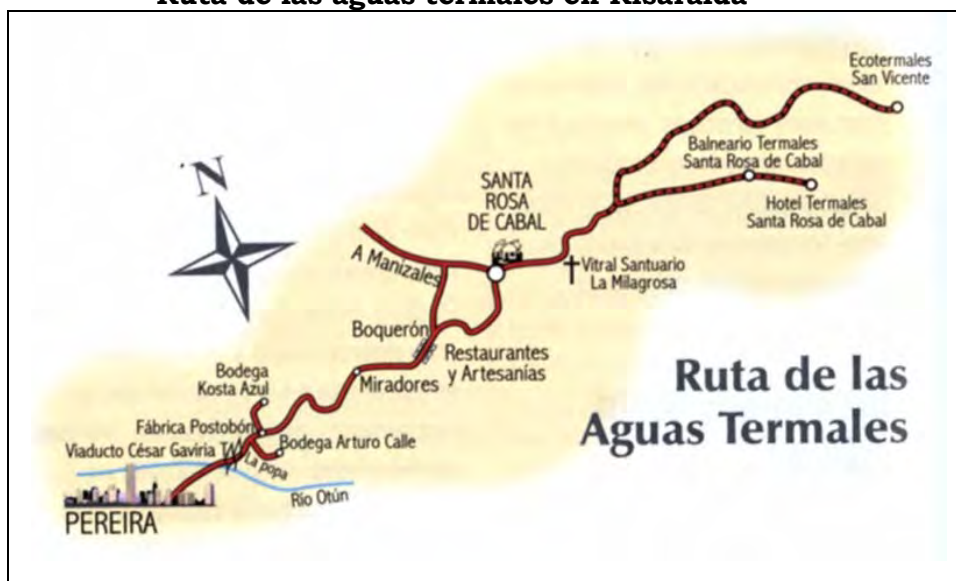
Ruta de las aguas termales en Risaralda

N

Ecotermales San Vicente

Balneario Termales Santa Rosa de Cabal

Hotel Termales Santa Rosa de Cabal

SANTA ROSA DE CABAL

A Manizales

Vitral Santuario La Milagrosa

Boquerón

Restaurantes y Artesanías

Miradores

Bodega Kosta Azul

Fábrica Postobón

Viaducto César Gaviria T.

Bodega Arturo Calle

La Popa

Río Otún

PEREIRA

Ruta de las Aguas Termales